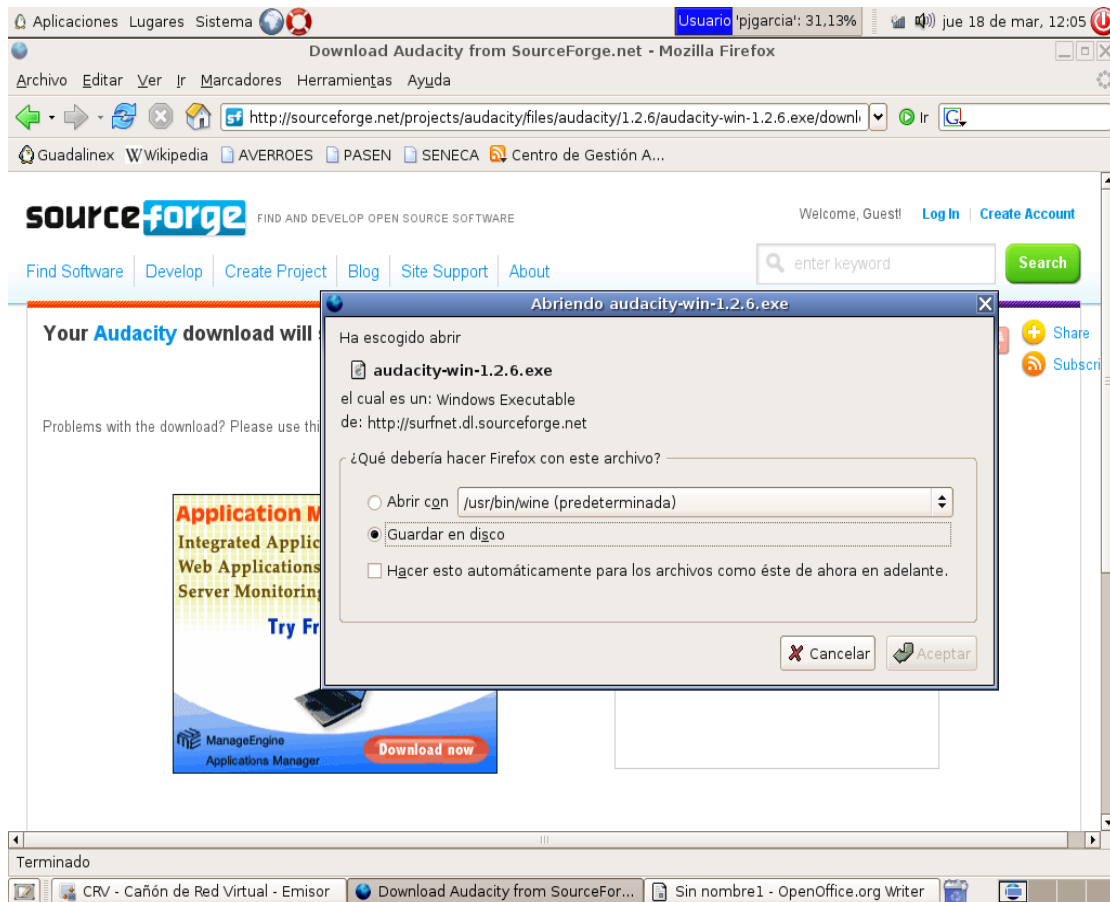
Aplicaciones Lugares Sistema
Usuario 'pjgarcia': 31,13%
jue 18 de mar, 12:05
Download Audacity from SourceForge.net - Mozilla Firefox
Archivo Editar Ver Ir Marcadores Herramientas Ayuda
http://sourceforge.net/projects/audacity/files/audacity/1.2.6/audacity-win-1.2.6.exe/downl
Ir
Guadalinex Wikipedia AVERROES PASEN SENECA Centro de Gestión A...
sourceforge FIND AND DEVELOP OPEN SOURCE SOFTWARE
Welcome, Guest! Log In | Create Account
Find Software | Develop | Create Project | Blog | Site Support | About
enter keyword
Search
Your Audacity download will
Share
Subscri
Problems with the download? Please use thi
Application M
Integrated Applic
Web Applications
Server Monitoring
Try Fr
ManageEngine Applications Manager
Download now
Abriendo audacity-win-1.2.6.exe
Ha escogido abrir
audacity-win-1.2.6.exe
el cual es un: Windows Executable
de: http://surfnet.dl.sourceforge.net
¿Qué debería hacer Firefox con este archivo?
Abrir con /usr/bin/wine (predeterminada)
Guardar en disco
Hacer esto automáticamente para los archivos como éste de ahora en adelante.
Cancelar
Aceptar
Terminado
CRV - Cañón de Red Virtual - Emisor
Download Audacity from SourceFor...
Sin nombre1 - OpenOffice.org Writer